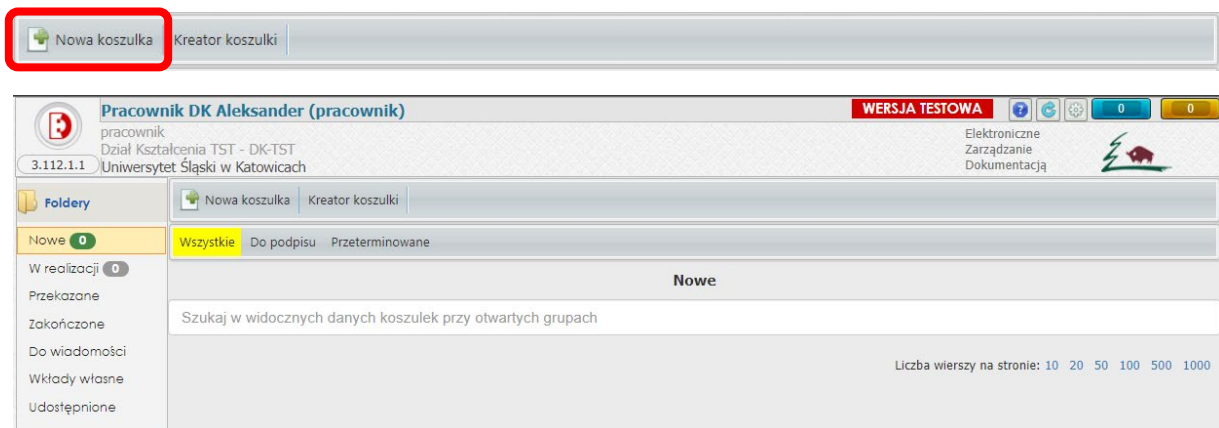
Nowa koszulka Kreator koszulki

Pracownik DK Aleksander (pracownik)
pracownik
Dział Kształcenia TST - DK-TST
3.112.1.1 Uniwersytet Śląski w Katowicach

WERSJA TESTOWA 0 0

Elektroniczne
Zarządzanie
Dokumentacją

Foldery
Nowe 0
W realizacji 0
Przekazane
Zakończone
Do wiadomości
Wkłady własne
Udostępnione

Nowa koszulka Kreator koszulki

Wszystkie Do podpisu Przeterminowane

Nowe

Szukaj w widocznych danych koszulek przy otwartych grupach

Liczba wierszy na stronie: 10 20 50 100 500 1000